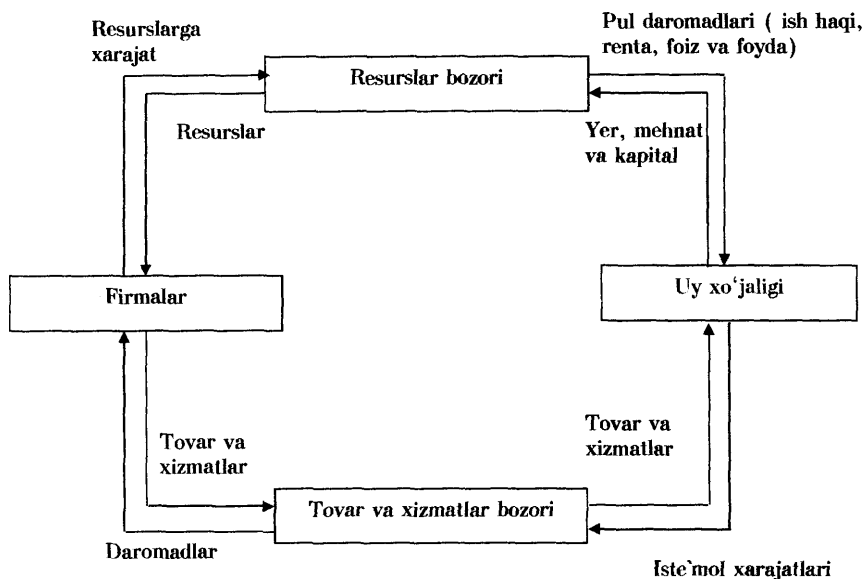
Resurslarga xarajat

Pul daromadlari ( ish haqi, renta, foiz va foyda)

Resurslar bozori

Resurslar

Yer, mehnat va kapital

Firmalar

Uy xo'jaligi

Tovar va xizmatlar

Tovar va xizmatlar

Tovar va xizmatlar bozori

Daromadlar

Iste'mol xarajatlari